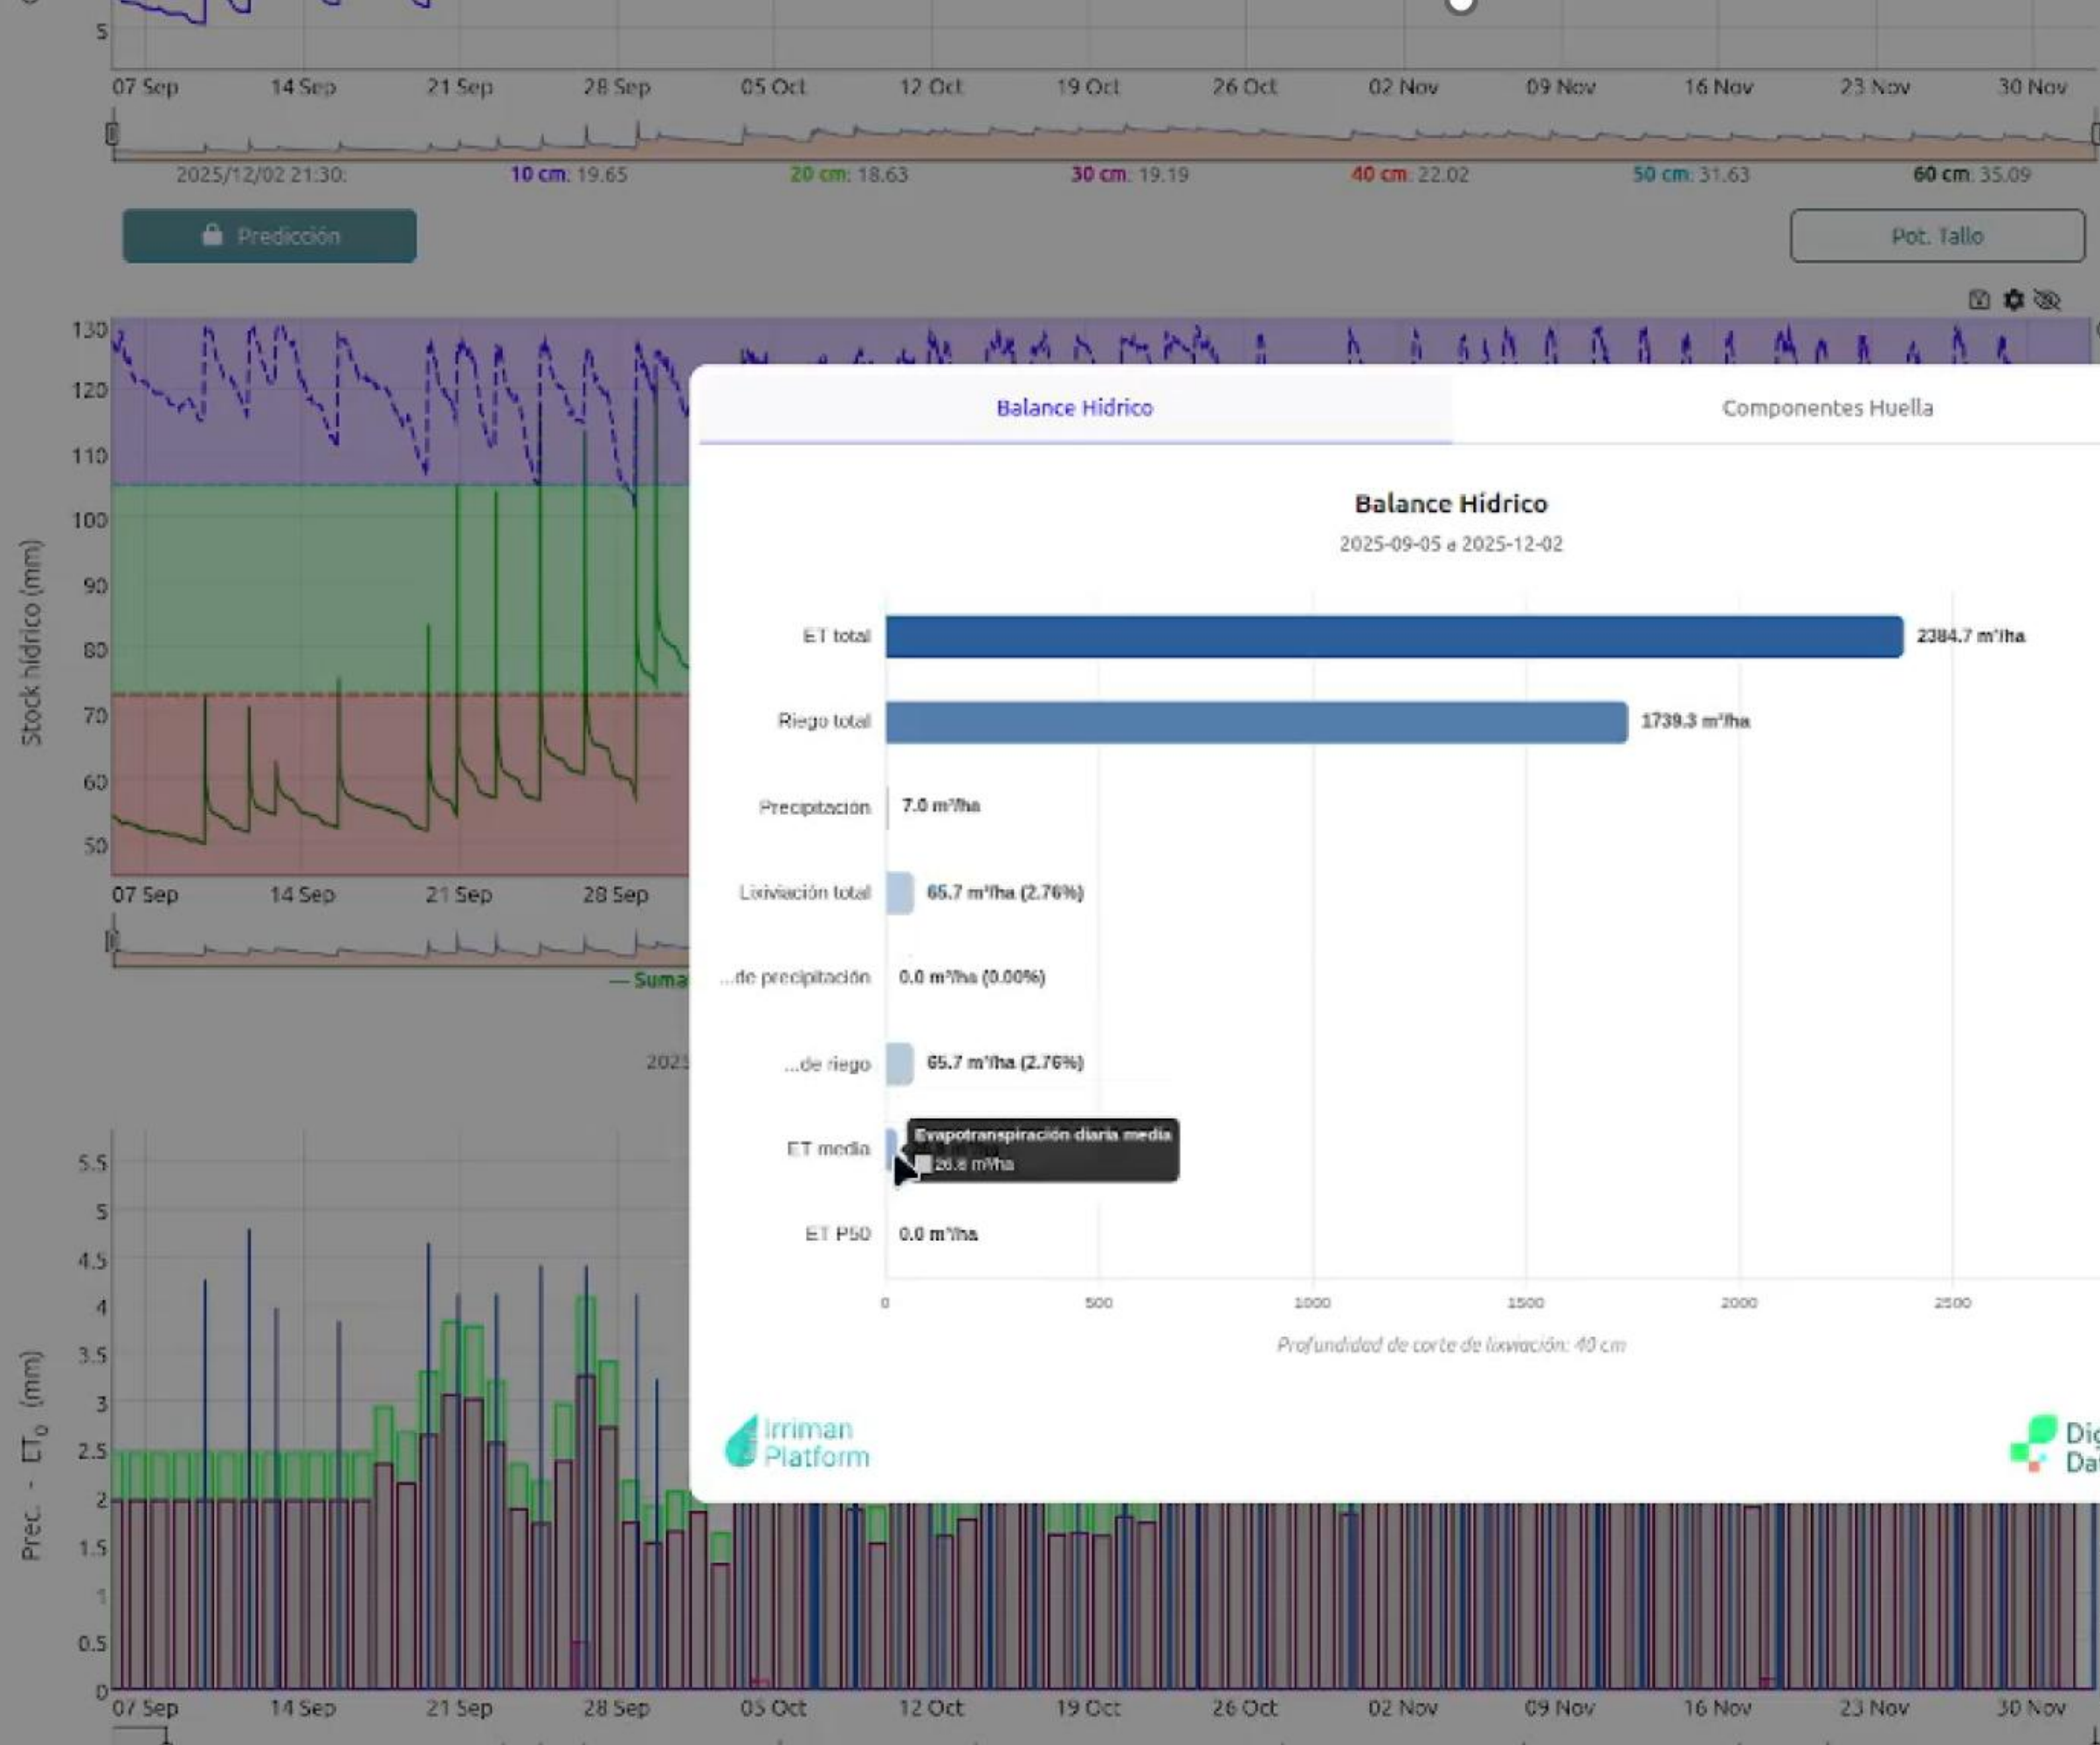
5
07 Sep 14 Sep 21 Sep 28 Sep 05 Oct 12 Oct 19 Oct 26 Oct 02 Nov 09 Nov 16 Nov 23 Nov 30 Nov

2025/12/02 21:30: 10 cm: 19.65 20 cm: 18.63 30 cm: 19.19 40 cm: 22.02 50 cm: 31.63 60 cm: 35.09

Predicción

Pot. Tallo

Stock hídrico (mm)
130 120 110 100 90 80 70 60 50
07 Sep 14 Sep 21 Sep 28 Sep

— Suma

2025

Balance Hídrico

Componentes Huella

Balance Hídrico
2025-09-05 a 2025-12-02

| | |
|---|---|
| ET total | 2384.7 m³/ha |
| Riego total | 1739.3 m³/ha |
| Precipitacion | 7.0 m³/ha |
| Lixiviación total | 65.7 m³/ha (2.76%) |
| ...de precipitación | 0.0 m³/ha (0.00%) |
| ...de riego | 65.7 m³/ha (2.76%) |
| ET media | |
| ET P50 | 0.0 m³/ha |

Evapotranspiración diaria media
26.8 m³/ha

0 500 1000 1500 2000 2500

Profundidad de corte de lixiviación: 40 cm

Irriman Platform

Dig
Da

Prec. - ET$_0$ (mm)
5.5 5 4.5 4 3.5 3 2.5 2 1.5 1 0.5 0
07 Sep 14 Sep 21 Sep 28 Sep 05 Oct 12 Oct 19 Oct 26 Oct 02 Nov 09 Nov 16 Nov 23 Nov 30 Nov